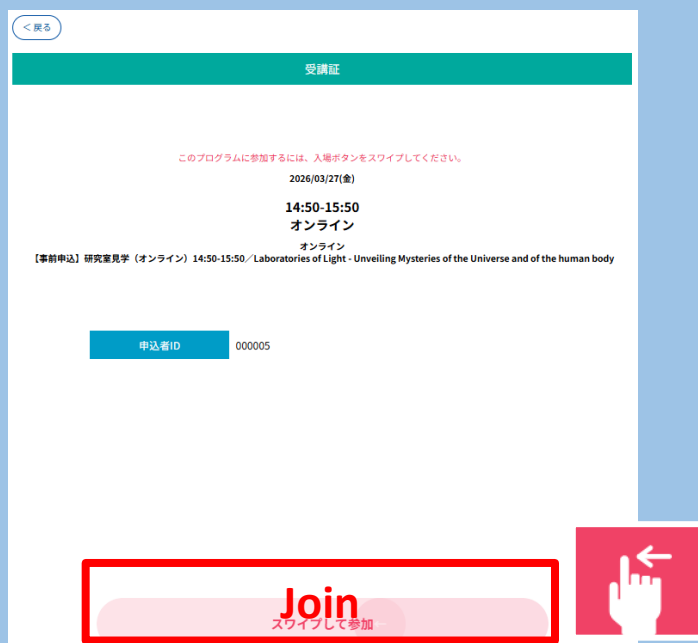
＜戻る

受講証

このプログラムに参加するには、入場ボタンをスワイプしてください。

2026/03/27(金)

14:50-15:50
オンライン

オンライン
【事前申込】研究室見学（オンライン）14:50-15:50／Laboratories of Light - Unveiling Mysteries of the Universe and of the human body

| 申込者ID | 000005 |
|---|---|

Join

スワイプして参加